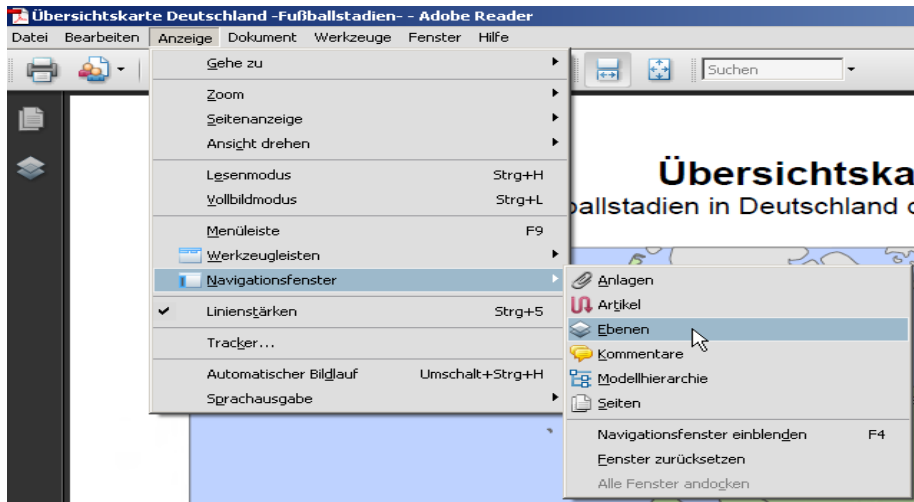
Übersichtskarte Deutschland -Fußballstadien- - Adobe Reader

Datei Bearbeiten Anzeige Dokument Werkzeuge Fenster Hilfe

Suchen

Gehe zu

Zoom
Seitenanzeige
Ansicht drehen

Lesenmodus Strg+H
Vollbildmodus Strg+L

Menüleiste F9
Werkzeugleisten
Navigationsfenster

Linienstärken Strg+5

Tracker...

Automatischer Bildlauf Umschalt+Strg+H
Sprachausgabe

Anlagen
Artikel
Ebenen
Kommentare
Modellhierarchie
Seiten

Navigationsfenster einblenden F4
Fenster zurücksetzen
Alle Fenster andocken

Übersichtska
ballstadien in Deutschland